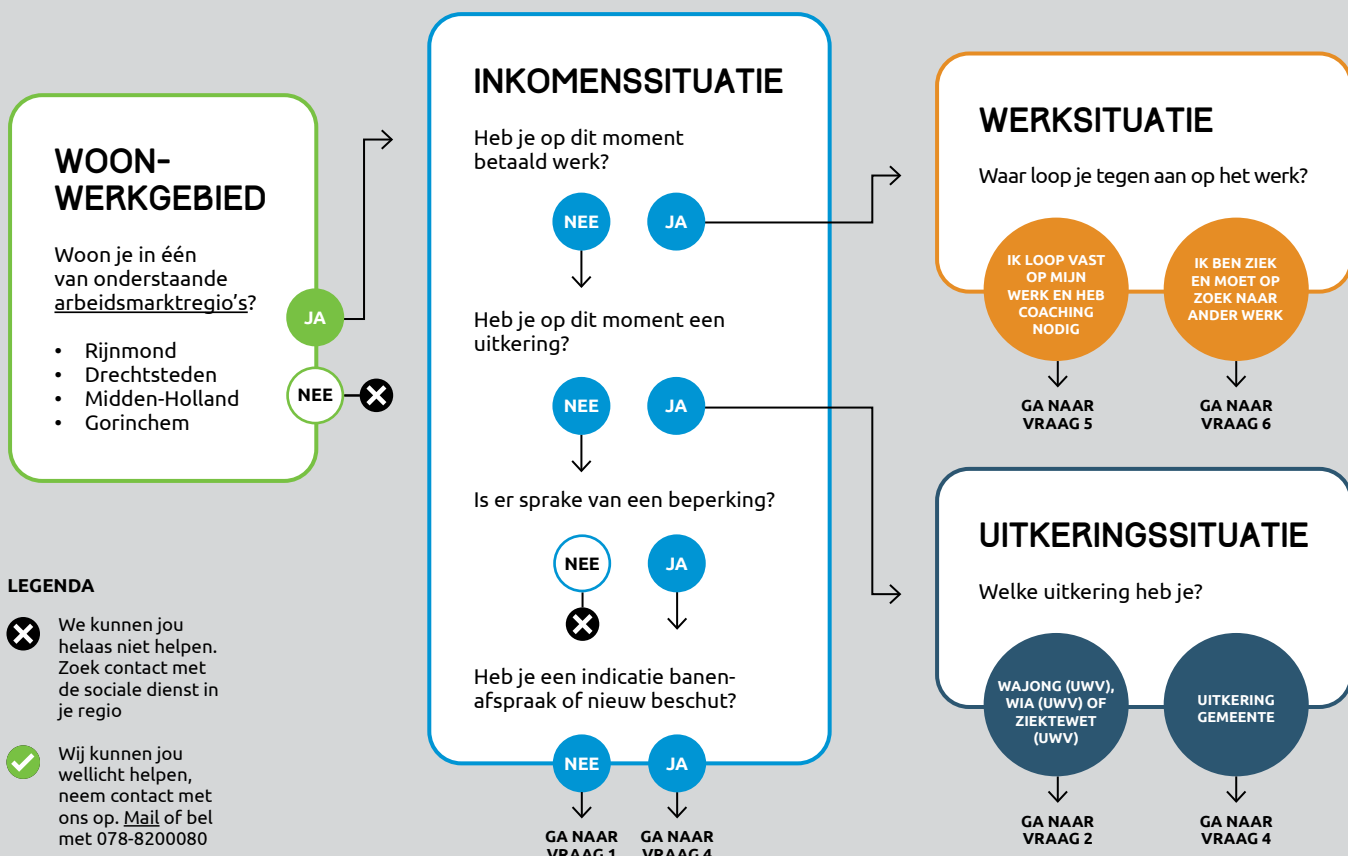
WOON-WERKGEBIED

Woon je in één van onderstaande arbeidsmarktregio's?

- Rijnmond
- Drechtsteden
- Midden-Holland
- Gorinchem

JA

NEE

LEGENDA

We kunnen jou helaas niet helpen. Zoek contact met de sociale dienst in je regio

Wij kunnen jou wellicht helpen, neem contact met ons op. Mail of bel met 078-8200080

INKOMENSSITUATIE

Heb je op dit moment betaald werk?

NEE JA

Heb je op dit moment een uitkering?

NEE JA

Is er sprake van een beperking?

NEE JA

Heb je een indicatie banenafspraak of nieuw beschut?

NEE JA

GA NAAR VRAAG 1 GA NAAR VRAAG 4

WERKSITUATIE

Waar loop je tegen aan op het werk?

IK LOOP VAST OP MIJN WERK EN HEB COACHING NODIG

IK BEN ZIEK EN MOET OP ZOEK NAAR ANDER WERK

GA NAAR VRAAG 5

GA NAAR VRAAG 6

UITKERINGSSITUATIE

Welke uitkering heb je?

WAJONG (UWV), WIA (UWV) OF ZIEKTEWET (UWV)

UITKERING GEMEENTE

GA NAAR VRAAG 2

GA NAAR VRAAG 4